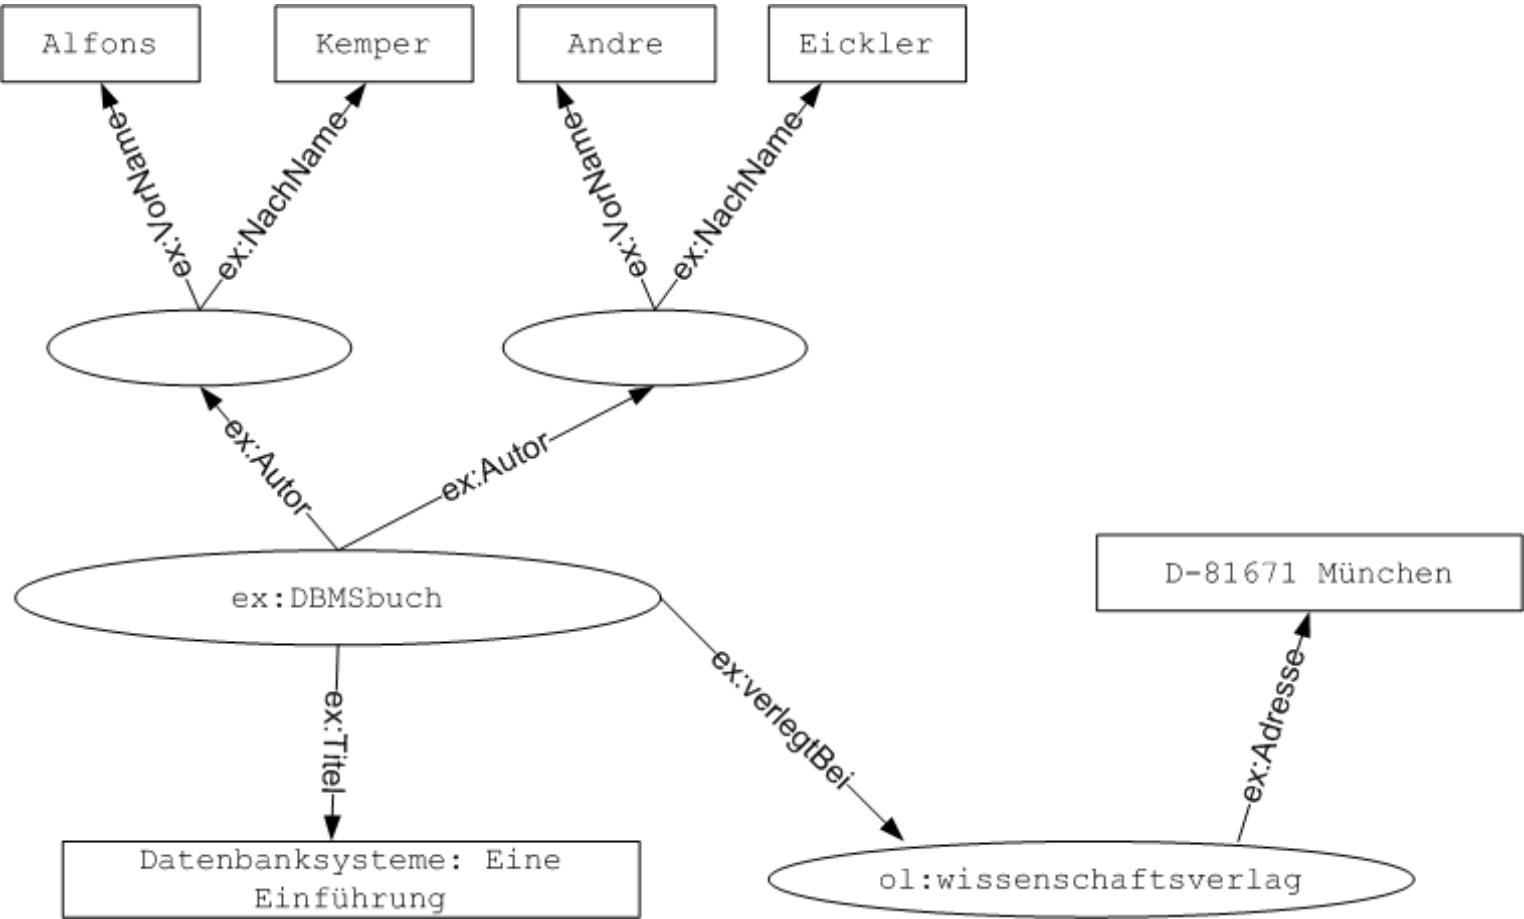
Alfons

Kemper

Andre

Eickler

ex:VorName

ex:NachName

ex:VorName

ex:NachName

ex:Autor

ex:Autor

D-81671 München

ex:DBMSbuch

ex:Titel

ex:verlegtBei

ex:Adresse

Datenbanksysteme: Eine Einführung

ol:wissenschaftsverlag